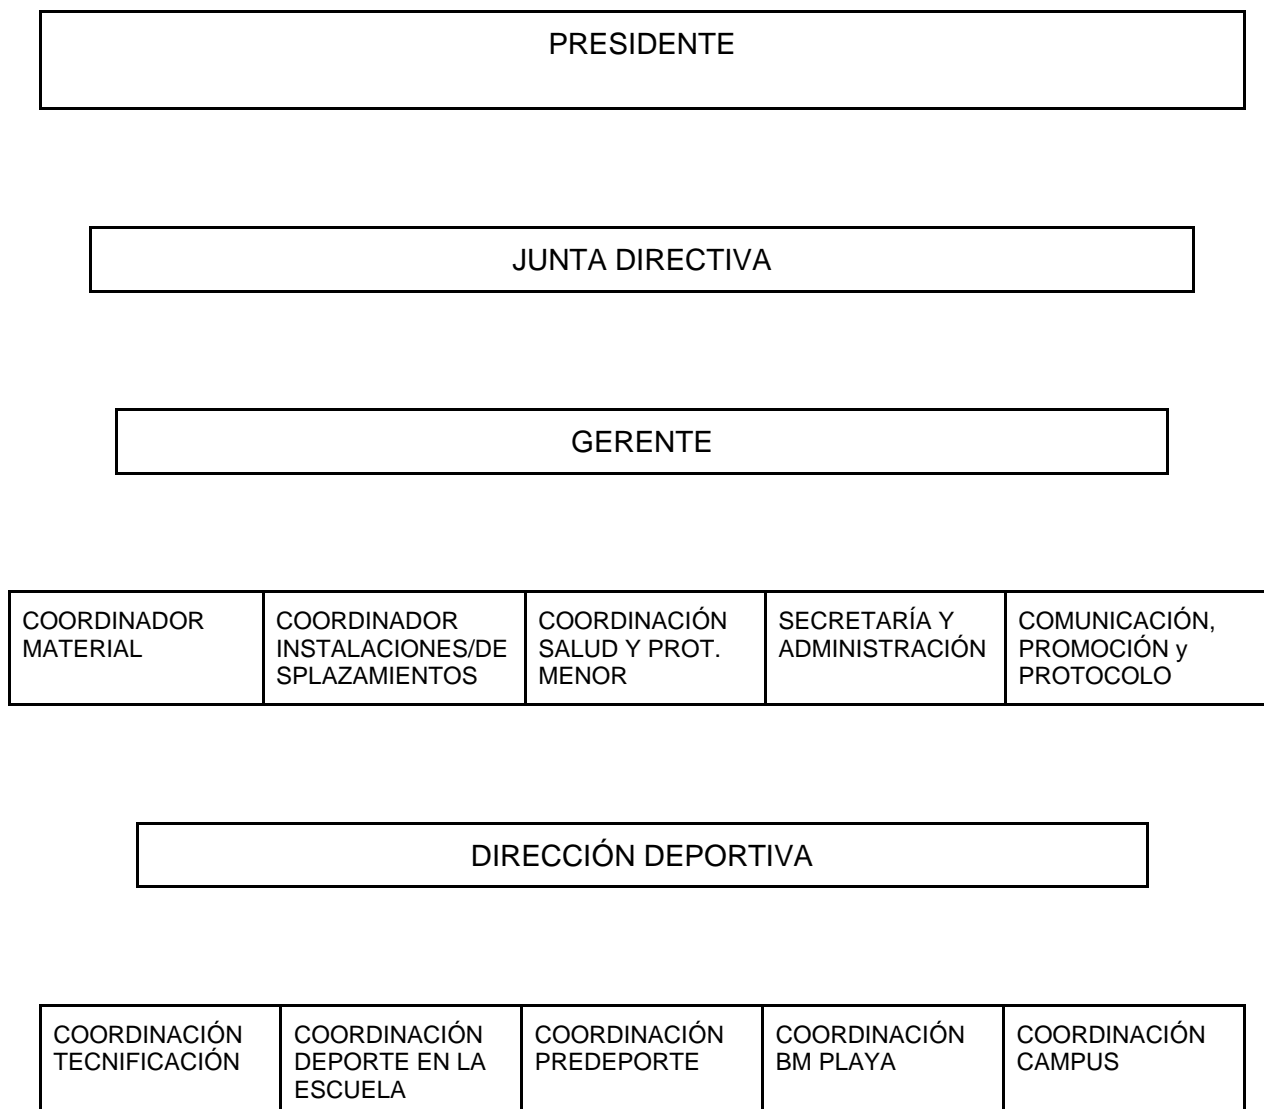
PRESIDENTE

JUNTA DIRECTIVA

GERENTE

| COORDINADOR MATERIAL | COORDINADOR INSTALACIONES/DESPLAZAMIENTOS | COORDINACIÓN SALUD Y PROT. MENOR | SECRETARÍA Y ADMINISTRACIÓN | COMUNICACIÓN, PROMOCIÓN y PROTOCOLO |
|---|---|---|---|---|

DIRECCIÓN DEPORTIVA

| COORDINACIÓN TECNIFICACIÓN | COORDINACIÓN DEPORTE EN LA ESCUELA | COORDINACIÓN PREDEPORTE | COORDINACIÓN BM PLAYA | COORDINACIÓN CAMPUS |
|---|---|---|---|---|